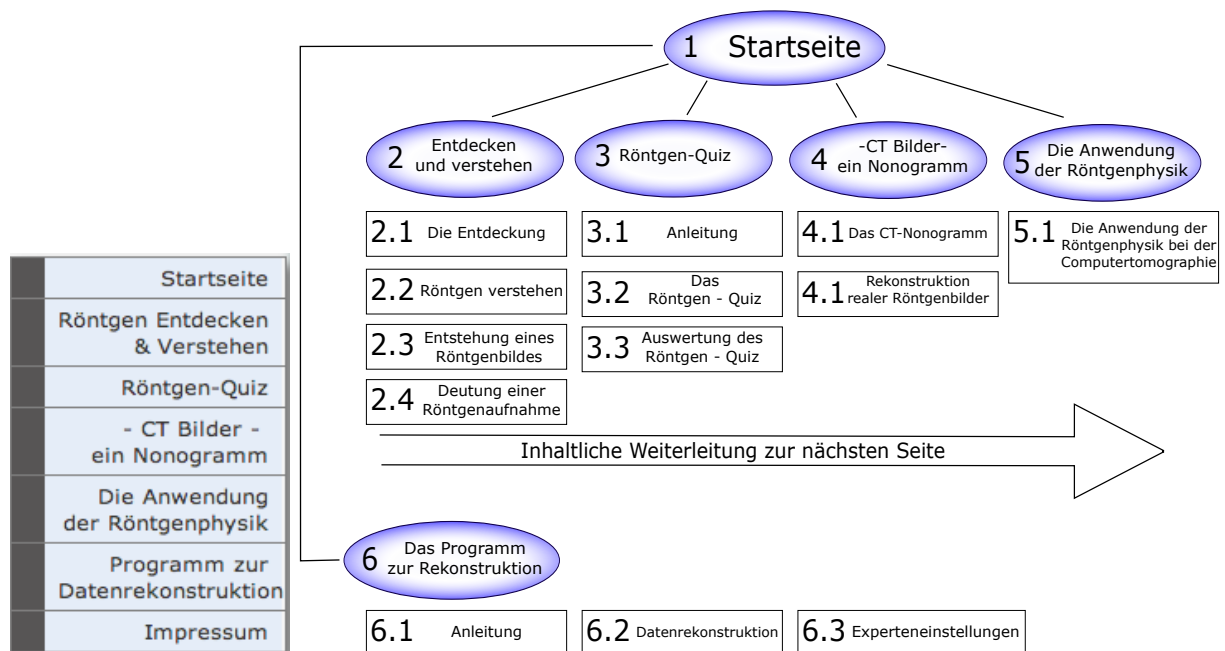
1 Startseite

2 Entdecken und verstehen

3 Röntgen-Quiz

4 -CT Bilder- ein Nonogramm

5 Die Anwendung der Röntgenphysik

2.1 Die Entdeckung

2.2 Röntgen verstehen

2.3 Entstehung eines Röntgenbildes

2.4 Deutung einer Röntgenaufnahme

3.1 Anleitung

3.2 Das Röntgen - Quiz

3.3 Auswertung des Röntgen - Quiz

4.1 Das CT-Nonogramm

4.1 Rekonstruktion realer Röntgenbilder

5.1 Die Anwendung der Röntgenphysik bei der Computertomographie

Inhaltliche Weiterleitung zur nächsten Seite

Startseite

Röntgen Entdecken & Verstehen

Röntgen-Quiz

- CT Bilder - ein Nonogramm

Die Anwendung der Röntgenphysik

Programm zur Datenrekonstruktion

Impressum

6 Das Programm zur Rekonstruktion

6.1 Anleitung

6.2 Datenrekonstruktion

6.3 Experteneinstellungen